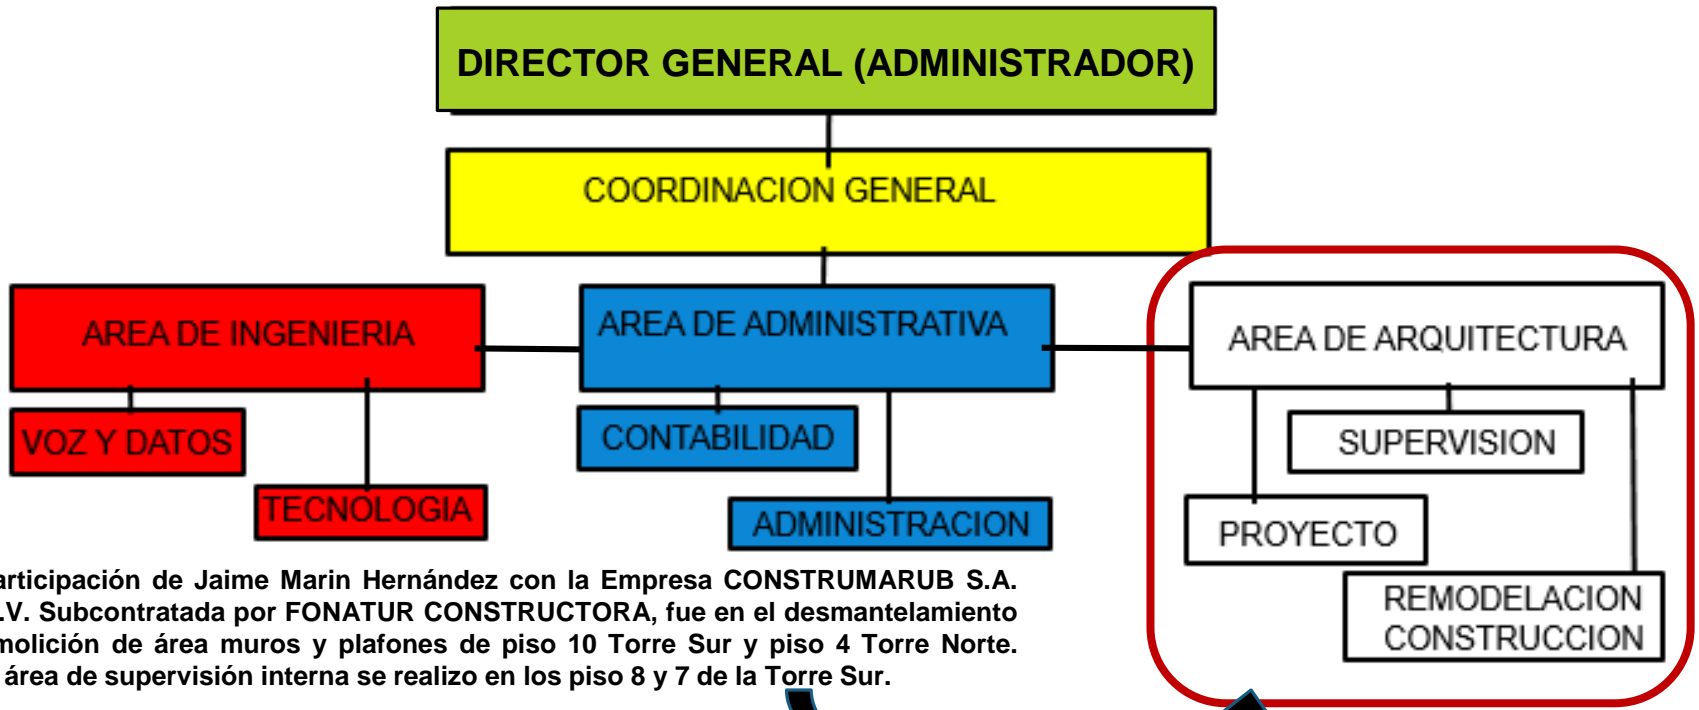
DIRECTOR GENERAL (ADMINISTRADOR)

COORDINACION GENERAL

AREA DE INGENIERIA

AREA DE ADMINISTRATIVA

AREA DE ARQUITECTURA

VOZ Y DATOS

TECNOLOGIA

CONTABILIDAD

ADMINISTRACION

SUPERVISION

PROYECTO

REMODELACION CONSTRUCCION

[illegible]articipación de Jaime Marin Hernández con la Empresa CONSTRUMARUB S.A. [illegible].V. Subcontratada por FONATUR CONSTRUCTORA, fue en el desmantelamiento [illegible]molición de área muros y plafones de piso 10 Torre Sur y piso 4 Torre Norte. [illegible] área de supervisión interna se realizo en los piso 8 y 7 de la Torre Sur.